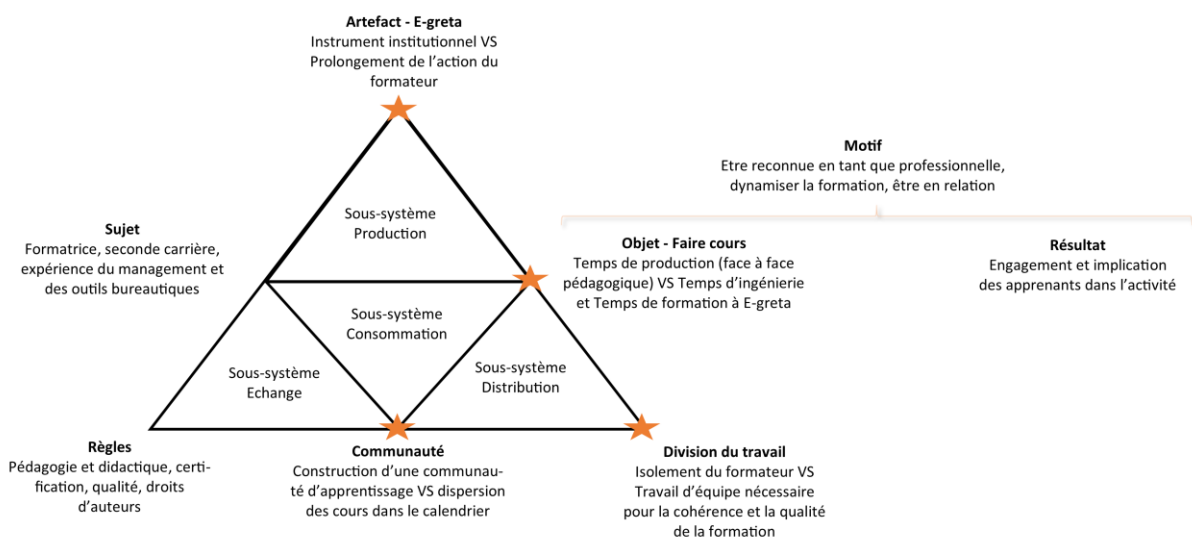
Artefact - E-greta
Instrument institutionnel VS Prolongement de l'action du formateur

Motif
Etre reconnue en tant que professionnelle, dynamiser la formation, être en relation

Sujet
Formatrice, seconde carrière, expérience du management et des outils bureautiques

Sous-système Production

Objet - Faire cours
Temps de production (face à face pédagogique) VS Temps d'ingénierie et Temps de formation à E-greta

Résultat
Engagement et implication des apprenants dans l'activité

Sous-système Consommation

Sous-système Echange

Sous-système Distribution

Règles
Pédagogie et didactique, certification, qualité, droits d'auteurs

Communauté
Construction d'une communauté d'apprentissage VS dispersion des cours dans le calendrier

Division du travail
Isolement du formateur VS Travail d'équipe nécessaire pour la cohérence et la qualité de la formation